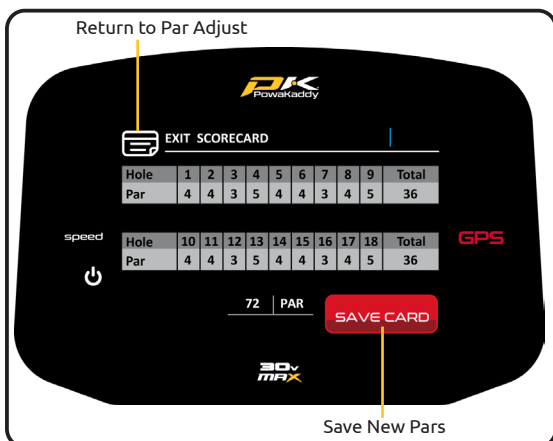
Return to Par Adjust

PK PowaKaddy

EXIT SCORECARD

| Hole | 1 | 2 | 3 | 4 | 5 | 6 | 7 | 8 | 9 | Total |
|---|---|---|---|---|---|---|---|---|---|---|
| Par | 4 | 4 | 3 | 5 | 4 | 4 | 3 | 4 | 5 | 36 |

speed

GPS

| Hole | 10 | 11 | 12 | 13 | 14 | 15 | 16 | 17 | 18 | Total |
|---|---|---|---|---|---|---|---|---|---|---|
| Par | 4 | 4 | 3 | 5 | 4 | 4 | 3 | 4 | 5 | 36 |

72 | PAR

SAVE CARD

30v MAX

Save New Pars